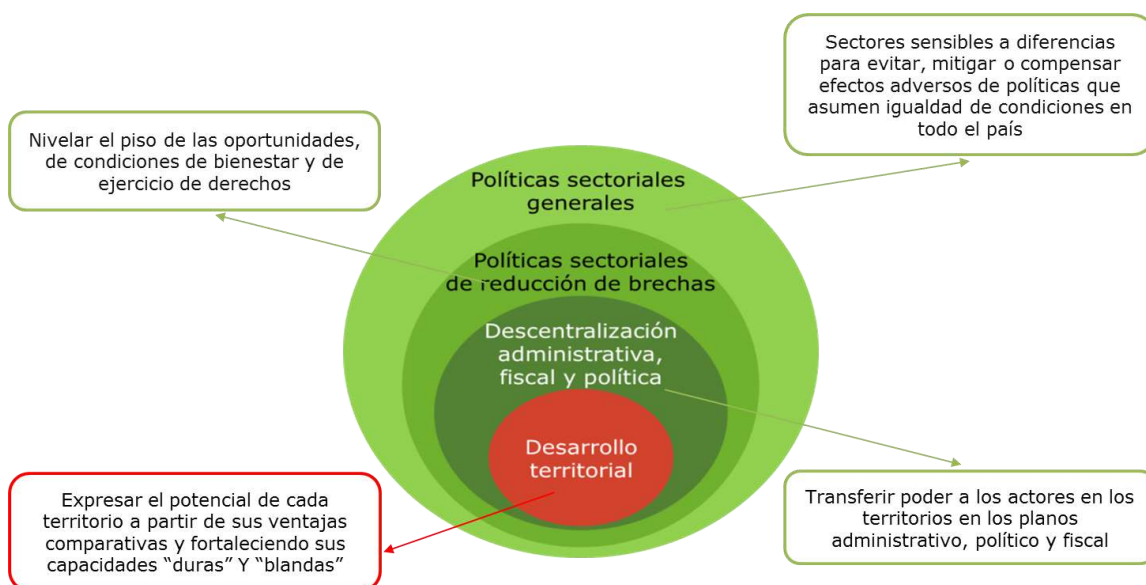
Sectores sensibles a diferencias para evitar, mitigar o compensar efectos adversos de políticas que asumen igualdad de condiciones en todo el país

Nivelar el piso de las oportunidades, de condiciones de bienestar y de ejercicio de derechos

Políticas sectoriales generales

Políticas sectoriales de reducción de brechas

Descentralización administrativa, fiscal y política

Desarrollo territorial

Expresar el potencial de cada territorio a partir de sus ventajas comparativas y fortaleciendo sus capacidades "duras" Y "blandas"

Transferir poder a los actores en los territorios en los planos administrativo, político y fiscal